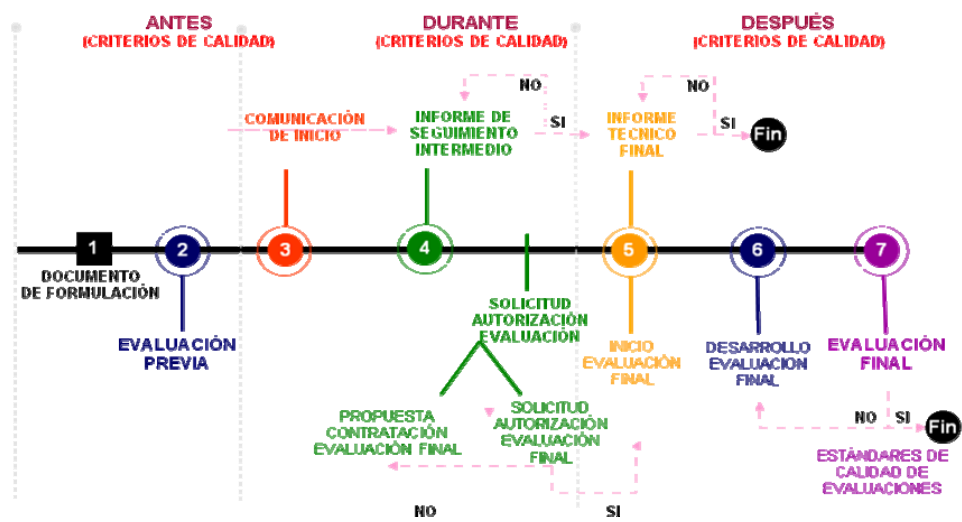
ANTES
(CRITERIOS DE CALIDAD)

DURANTE
(CRITERIOS DE CALIDAD)

DESPUÉS
(CRITERIOS DE CALIDAD)

NO

NO

COMUNICACIÓN DE INICIO

INFORME DE SEGUIMIENTO INTERMEDIO

SI

INFORME TECNICO FINAL

SI

Fin

1

2

3

4

5

6

7

DOCUMENTO DE FORMULACIÓN

EVALUACIÓN PREVIA

SOLICITUD AUTORIZACIÓN EVALUACIÓN

INICIO EVALUACIÓN FINAL

DESARROLLO EVALUACION FINAL

EVALUACIÓN FINAL

PROPUESTA CONTRATACIÓN EVALUACIÓN FINAL

SOLICITUD AUTORIZACIÓN EVALUACIÓN FINAL

NO

SI

Fin

ESTÁNDARES DE CALIDAD DE EVALUACIONES

NO

SI